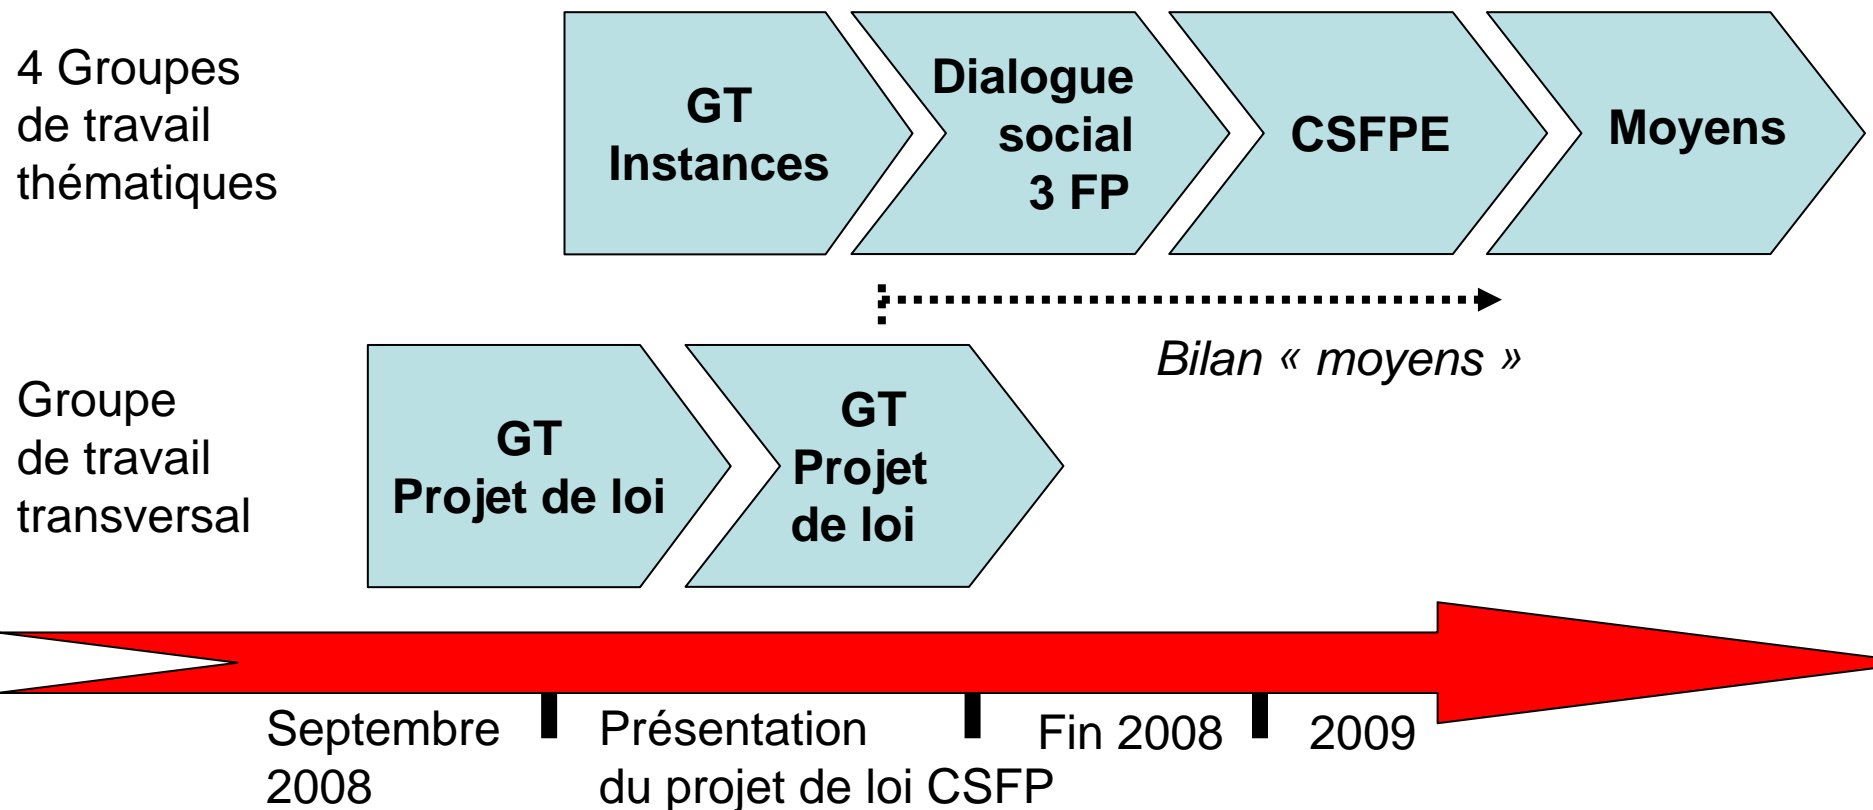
4 Groupes de travail thématiques

GT Instances

Dialogue social 3 FP

CSFPE

Moyens

Bilan « moyens »

Groupe de travail transversal

GT Projet de loi

GT Projet de loi

Septembre 2008

Présentation du projet de loi CSFP

Fin 2008

2009